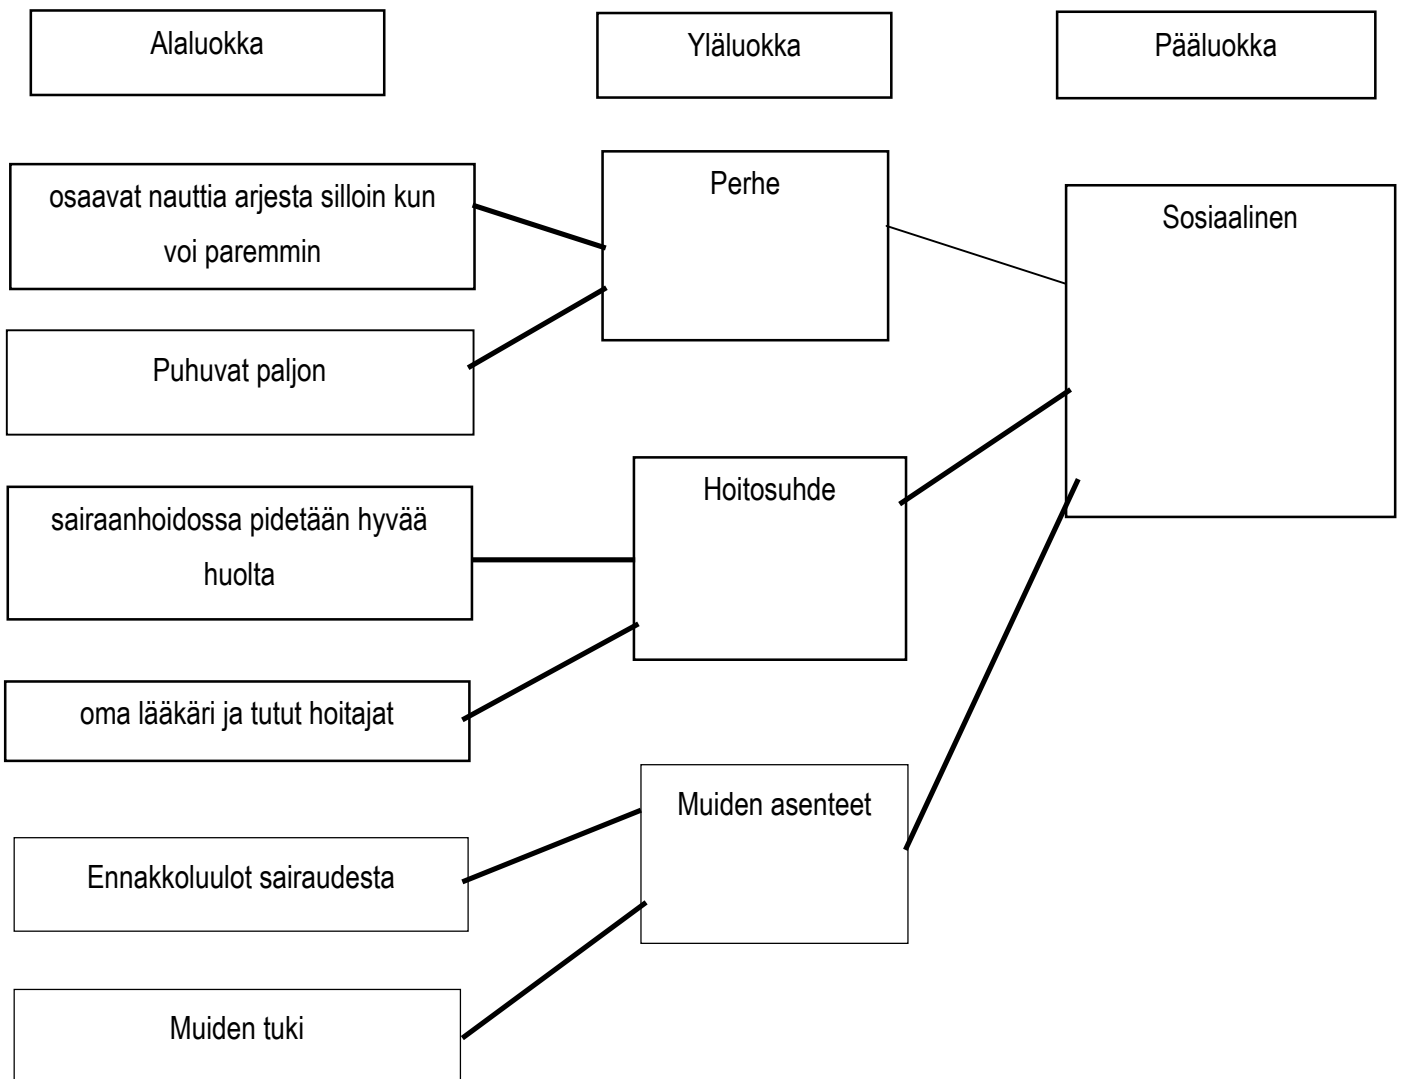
Alaluokka

Yläluokka

Pääluokka

osaavat nauttia arjesta silloin kun voi paremmin

Perhe

Sosiaalinen

Puhuvat paljon

Hoitosuhde

sairaanhoidossa pidetään hyvää huolta

oma lääkäri ja tutut hoitajat

Muiden asenteet

Ennakkoluulot sairaudesta

Muiden tuki